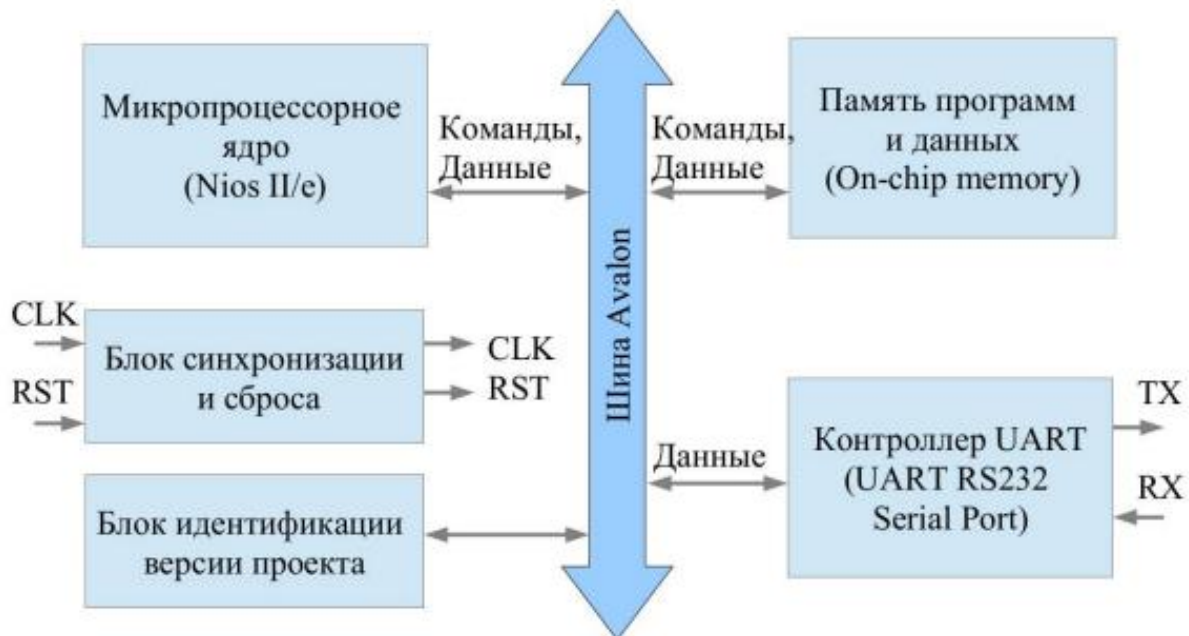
Микропроцессорное ядро (Nios II/e)

Команды, Данные

Шина Avalon

Команды, Данные

Память программ и данных (On-chip memory)

CLK

RST

Блок синхронизации и сброса

CLK
RST

Данные

Контроллер UART (UART RS232 Serial Port)

TX

RX

Блок идентификации версии проекта